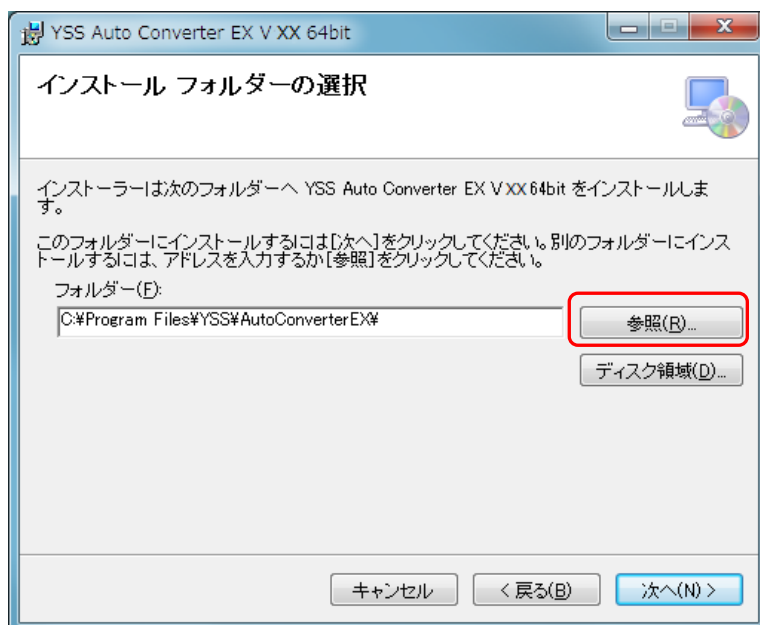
YSS Auto Converter EX V XX 64bit

インストール フォルダーの選択

インストーラーは次のフォルダーへ YSS Auto Converter EX V XX 64bit をインストールします。

このフォルダーにインストールするには[次へ]をクリックしてください。別のフォルダーにインストールするには、アドレスを入力するか[参照]をクリックしてください。

フォルダー(F):

C:¥Program Files¥YSS¥AutoConverterEX¥

参照(R)...

ディスク領域(D)...

キャンセル

< 戻る(B)

次へ(N) >